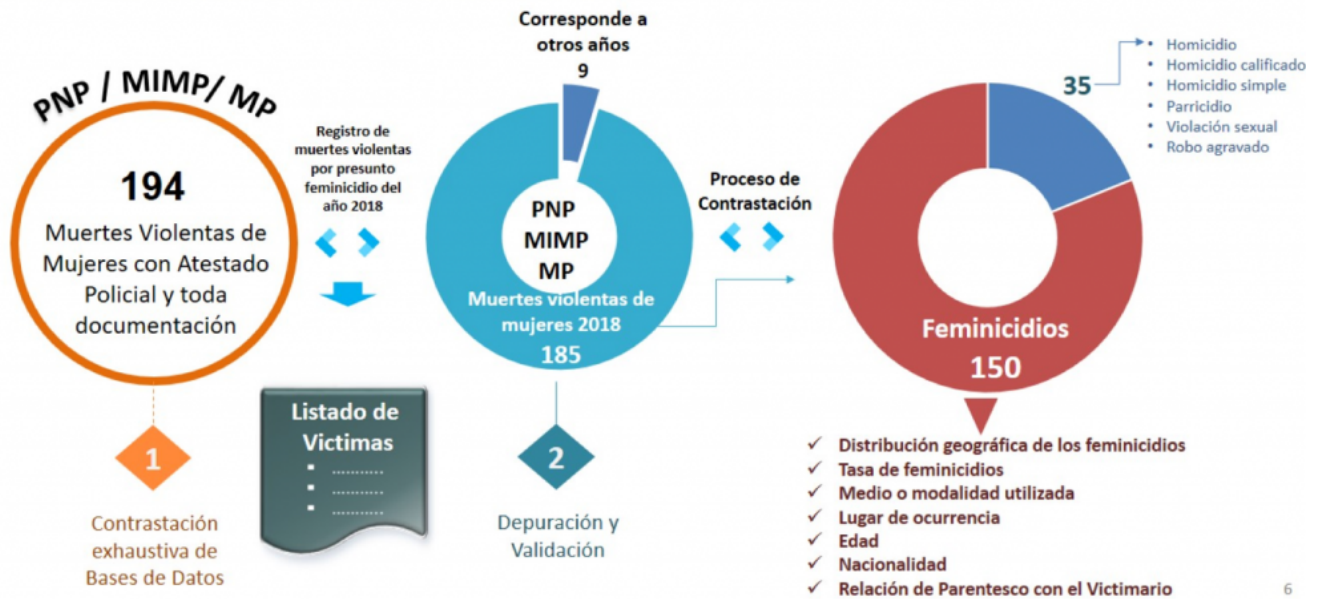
PNP / MIMP/ MP

194

Muertes Violentas de Mujeres con Atestado Policial y toda documentación

Registro de muertes violentas por presunto feminicidio del año 2018

Listado de Victimas
▪ ..........
▪ ..........
▪ ..........

1

Contrastación exhaustiva de Bases de Datos

Corresponde a otros años
9

PNP
MIMP
MP

Muertes violentas de mujeres 2018
185

2

Depuración y Validación

Proceso de Contrastación

35

• Homicidio
• Homicidio calificado
• Homicidio simple
• Parricidio
• Violación sexual
• Robo agravado

Feminicidios
150

✓ Distribución geográfica de los feminicidios
✓ Tasa de feminicidios
✓ Medio o modalidad utilizada
✓ Lugar de ocurrencia
✓ Edad
✓ Nacionalidad
✓ Relación de Parentesco con el Victimario

6